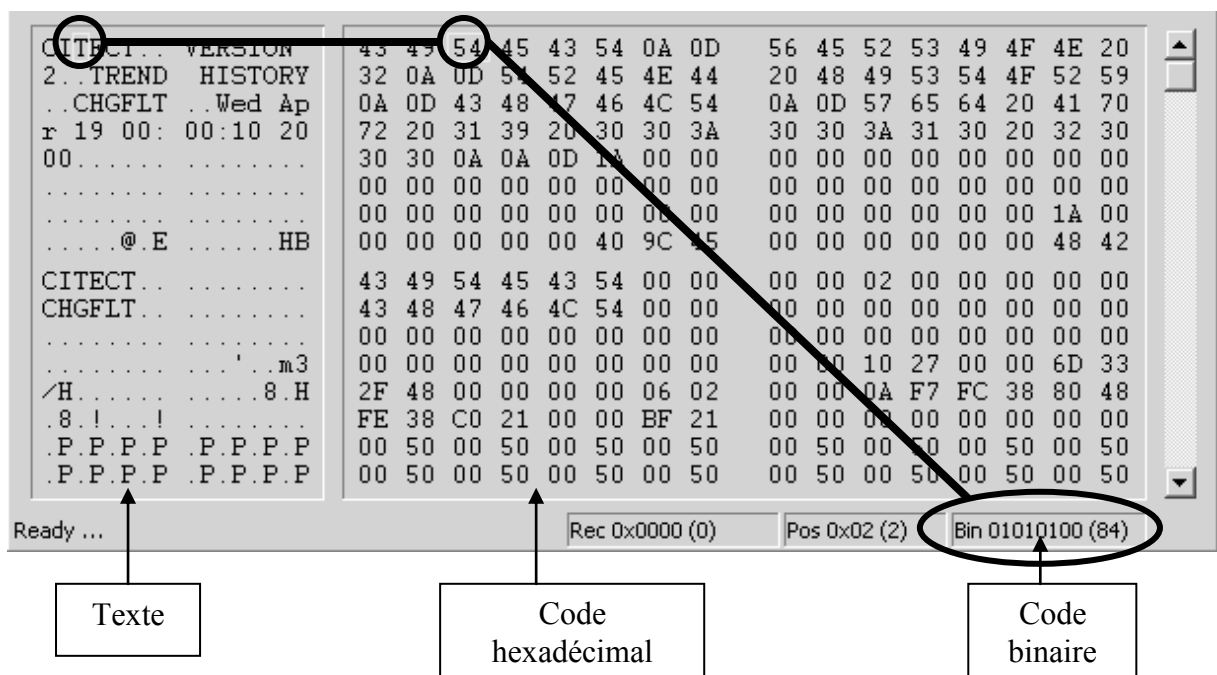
CITECT.. VERSION
2..TREND HISTORY
..CHGFLT ..Wed Ap
r 19 00: 00:10 20
00...... ........
........ ........
........ ........
.....@.E ......HB

CITECT.. ........
CHGFLT.. ........
........ ........
........ ...'..m3
/H...... ......8.H
.8.!...! ........
.P.P.P.P .P.P.P.P
.P.P.P.P .P.P.P.P

| | | | | | | | | | | | | | | | |
|---|---|---|---|---|---|---|---|---|---|---|---|---|---|---|---|
| 43 | 49 | 54 | 45 | 43 | 54 | 0A | 0D | 56 | 45 | 52 | 53 | 49 | 4F | 4E | 20 |
| 32 | 0A | 0D | 54 | 52 | 45 | 4E | 44 | 20 | 48 | 49 | 53 | 54 | 4F | 52 | 59 |
| 0A | 0D | 43 | 48 | 47 | 46 | 4C | 54 | 0A | 0D | 57 | 65 | 64 | 20 | 41 | 70 |
| 72 | 20 | 31 | 39 | 20 | 30 | 30 | 3A | 30 | 30 | 3A | 31 | 30 | 20 | 32 | 30 |
| 30 | 30 | 0A | 0A | 0D | 1A | 00 | 00 | 00 | 00 | 00 | 00 | 00 | 00 | 00 | 00 |
| 00 | 00 | 00 | 00 | 00 | 00 | 00 | 00 | 00 | 00 | 00 | 00 | 00 | 00 | 00 | 00 |
| 00 | 00 | 00 | 00 | 00 | 00 | 00 | 00 | 00 | 00 | 00 | 00 | 00 | 00 | 1A | 00 |
| 00 | 00 | 00 | 00 | 00 | 40 | 9C | 45 | 00 | 00 | 00 | 00 | 00 | 00 | 48 | 42 |
| 43 | 49 | 54 | 45 | 43 | 54 | 00 | 00 | 00 | 00 | 02 | 00 | 00 | 00 | 00 | 00 |
| 43 | 48 | 47 | 46 | 4C | 54 | 00 | 00 | 00 | 00 | 00 | 00 | 00 | 00 | 00 | 00 |
| 00 | 00 | 00 | 00 | 00 | 00 | 00 | 00 | 00 | 00 | 00 | 00 | 00 | 00 | 00 | 00 |
| 00 | 00 | 00 | 00 | 00 | 00 | 00 | 00 | 00 | 00 | 10 | 27 | 00 | 00 | 6D | 33 |
| 2F | 48 | 00 | 00 | 00 | 00 | 06 | 02 | 00 | 00 | 0A | F7 | FC | 38 | 80 | 48 |
| FE | 38 | C0 | 21 | 00 | 00 | BF | 21 | 00 | 00 | 00 | 00 | 00 | 00 | 00 | 00 |
| 00 | 50 | 00 | 50 | 00 | 50 | 00 | 50 | 00 | 50 | 00 | 50 | 00 | 50 | 00 | 50 |
| 00 | 50 | 00 | 50 | 00 | 50 | 00 | 50 | 00 | 50 | 00 | 50 | 00 | 50 | 00 | 50 |

Ready ...
Rec 0x0000 (0)
Pos 0x02 (2)
Bin 01010100 (84)

Texte

Code hexadécimal

Code binaire